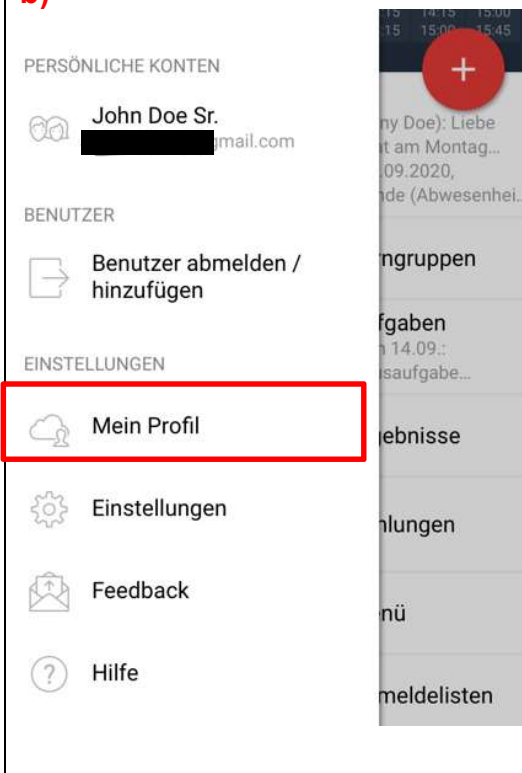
b)

PERSÖNLICHE KONTEN

John Doe Sr.
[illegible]gmail.com

BENUTZER

Benutzer abmelden / hinzufügen

EINSTELLUNGEN

Mein Profil

Einstellungen

Feedback

Hilfe

15 14:15 15:00
15 15:00 15:45

+

ny Doe): Liebe
t am Montag...
09.2020,
nde (Abwesenhei...

rngruppen

fgaben
n 14.09.:
saufgabe...

gebnisse

nlungen

nü

meldelisten